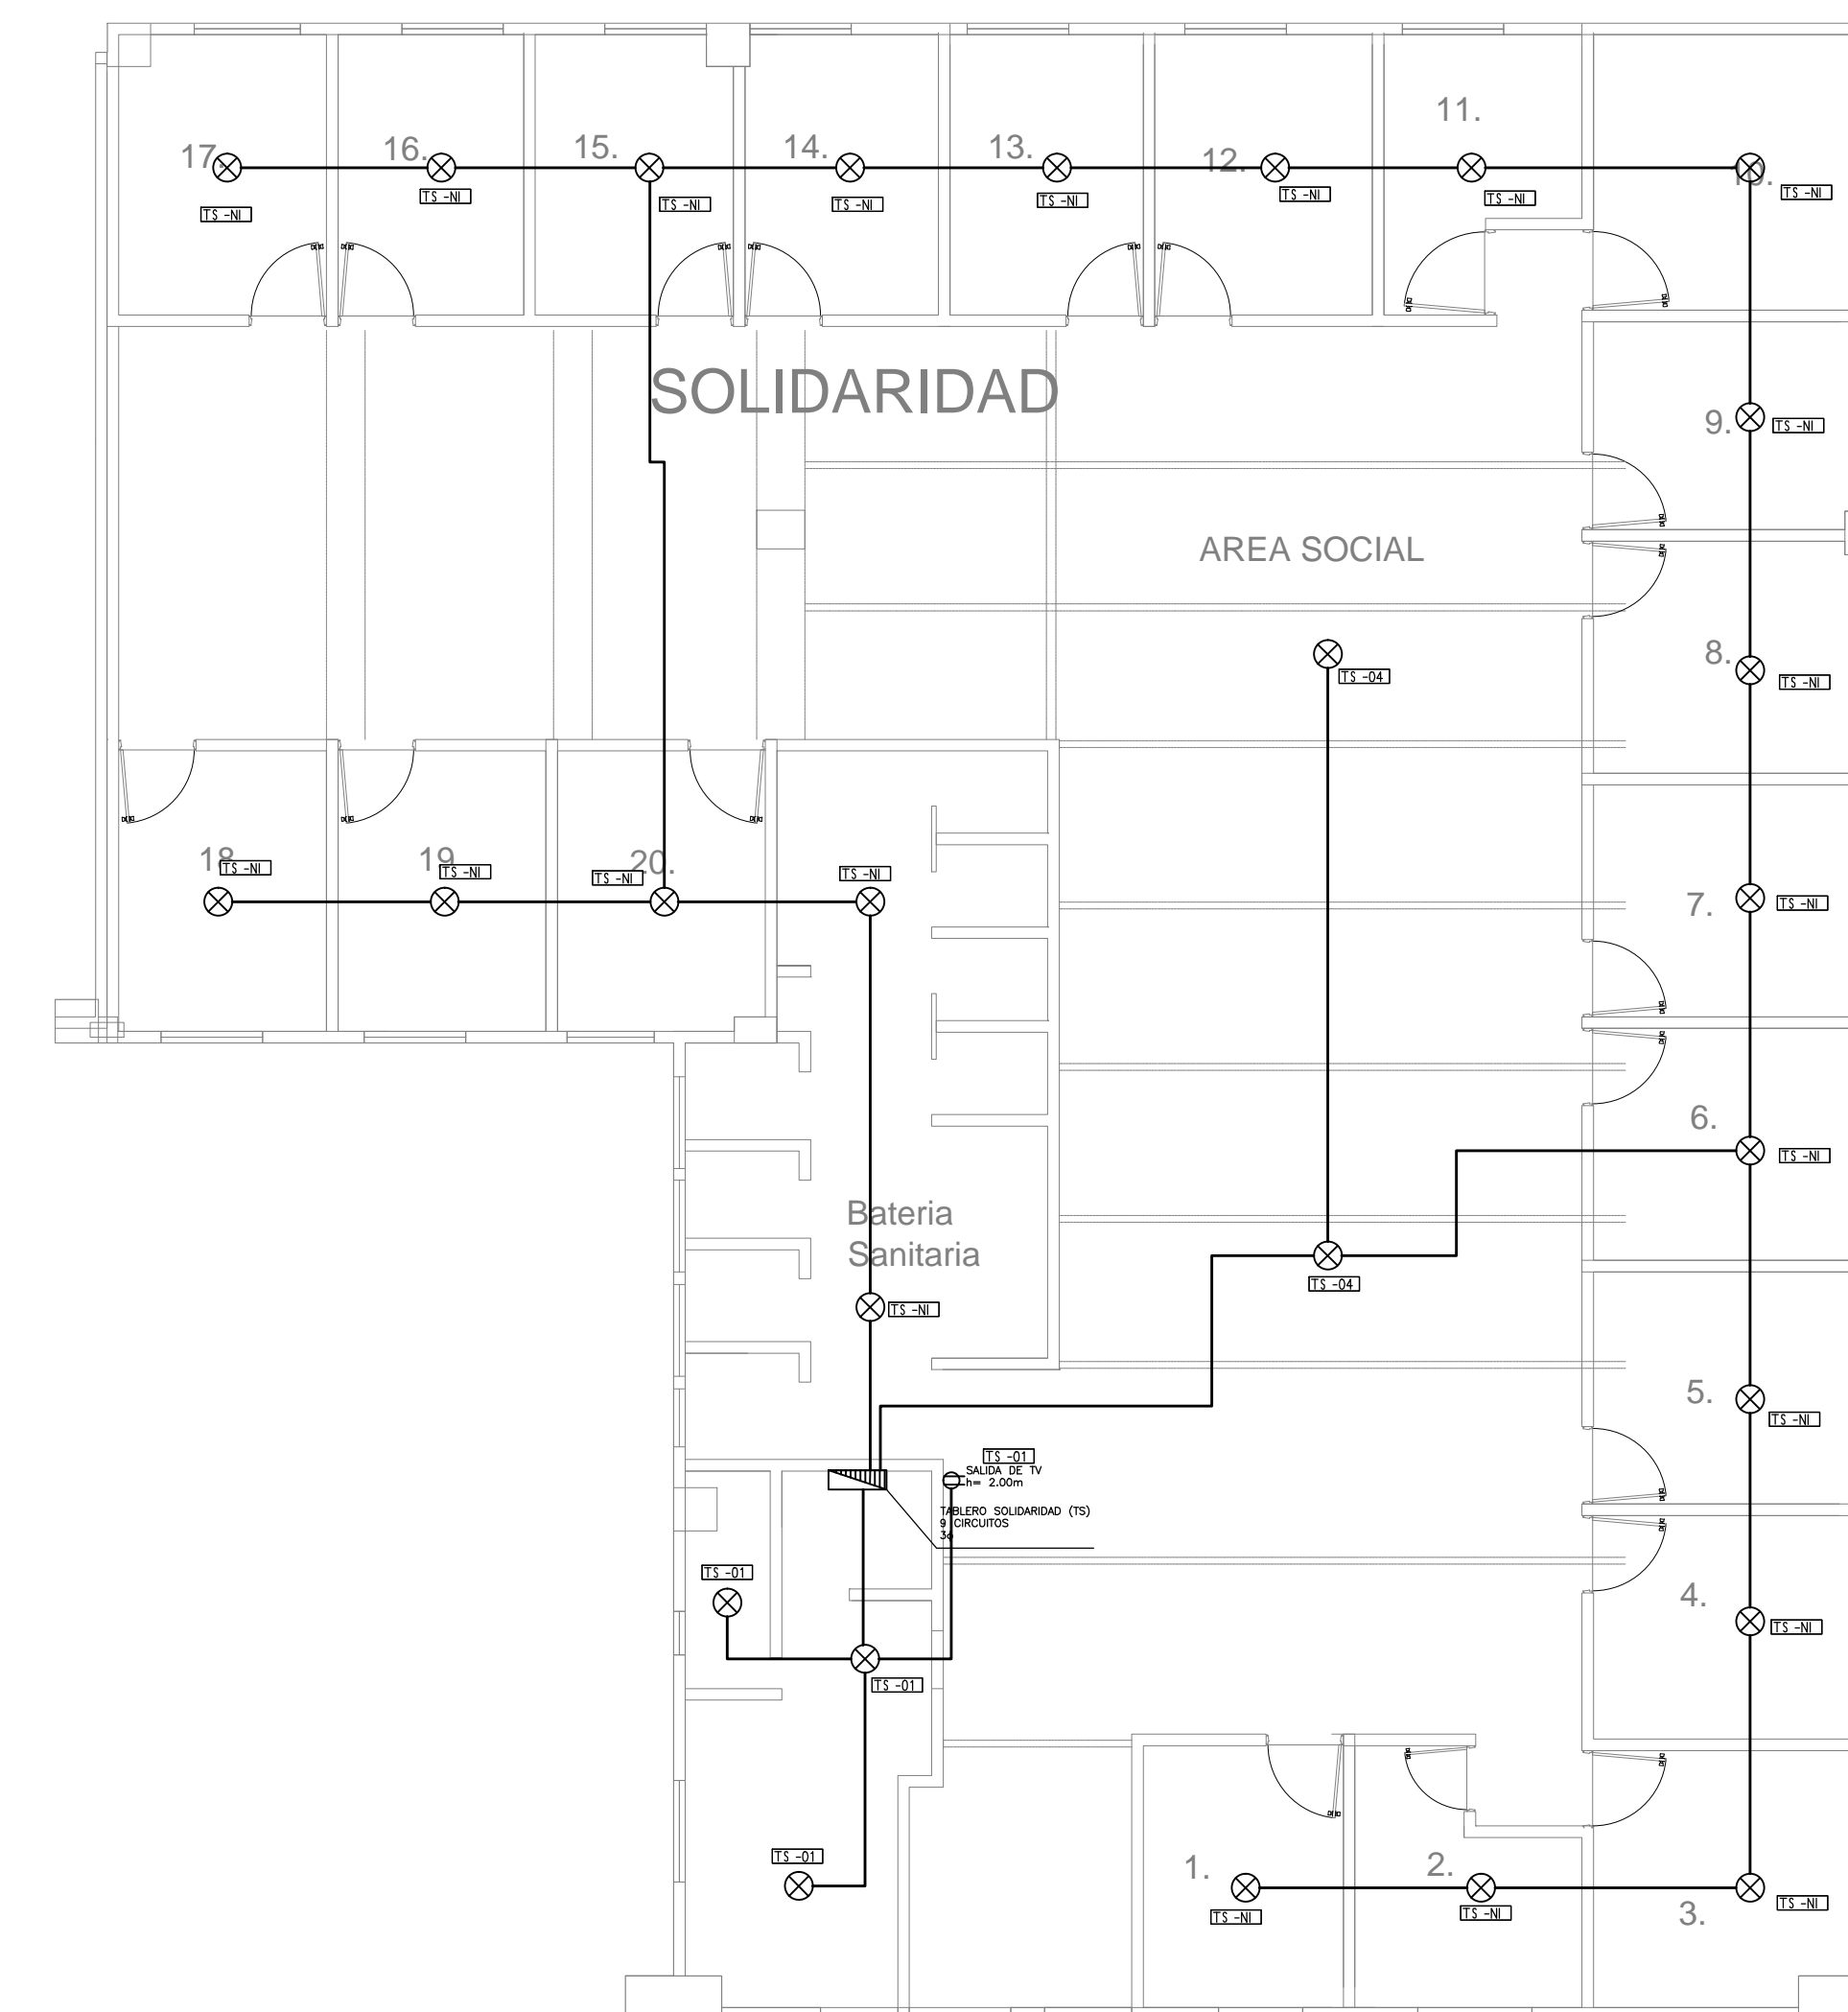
17. TS -NI
16. TS -NI
15. TS -NI
14. TS -NI
13. TS -NI
12. TS -NI
11. TS -NI
10. TS -NI

SOLIDARIDAD

9. TS -NI

AREA SOCIAL

TS -04

8. TS -NI

18. TS -NI
19. TS -NI
20. TS -NI
TS -NI

7. TS -NI

6. TS -NI

Bateria Sanitaria

TS -NI
TS -04

5. TS -NI

TS -01
SALIDA DE TV
h= 2.00m

TABLERO SOLIDARIDAD (TS)
9 CIRCUITOS
3φ

TS -01
TS -01

4. TS -NI

TS -01

1. TS -NI
2. TS -NI
3. TS -NI